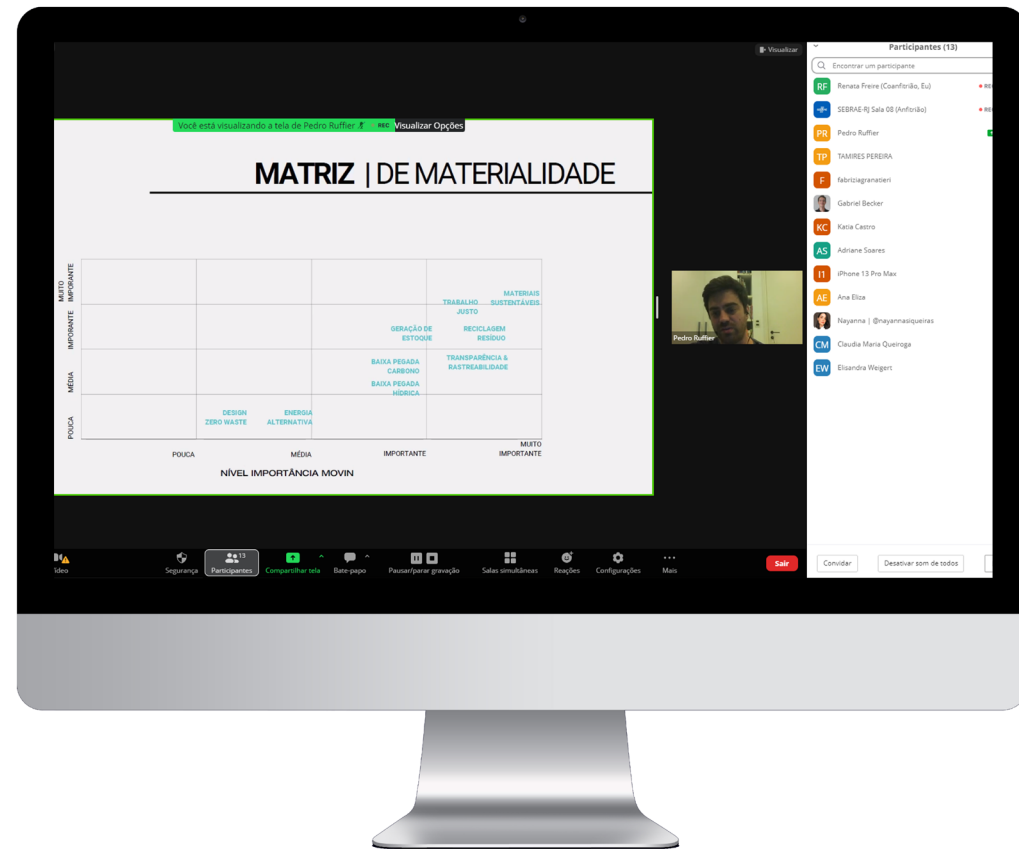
Visualizar

Você está visualizando a tela de Pedro Ruffier REC Visualizar Opções

MATRIZ | DE MATERIALIDADE

MUITO IMPORANTE

IMPORANTE

MÉDIA

POUCA

MATERIAIS SUSTENTÁVEIS

TRABALHO JUSTO

GERAÇÃO DE ESTOQUE

RECICLAGEM RESÍDUO

BAIXA PEGADA CARBONO

TRANSPARÊNCIA & RASTREABILIDADE

BAIXA PEGADA HÍDRICA

DESIGN ZERO WASTE

ENERGIA ALTERNATIVA

POUCA

MÉDIA

IMPORTANTE

MUITO IMPORTANTE

NÍVEL IMPORTÂNCIA MOVIN

Pedro Ruffier

Participantes (13)

Encontrar um participante

RF Renata Freire (Coanfitrião, Eu)

SEBRAE-RJ Sala 08 (Anfitrião)

PR Pedro Ruffier

TP TAMIRES PEREIRA

F fabriziagranatieri

Gabriel Becker

KC Katia Castro

AS Adriane Soares

I1 iPhone 13 Pro Max

AE Ana Eliza

Nayanna | @nayannasiqueiras

CM Claudia Maria Queiroga

EW Elisandra Weigert

Convidar

Desativar som de todos

ídeo

Segurança

13 Participantes

Compartilhar tela

Bate-papo

Pausar/parar gravação

Salas simultâneas

Reações

Configurações

Mais

Sair